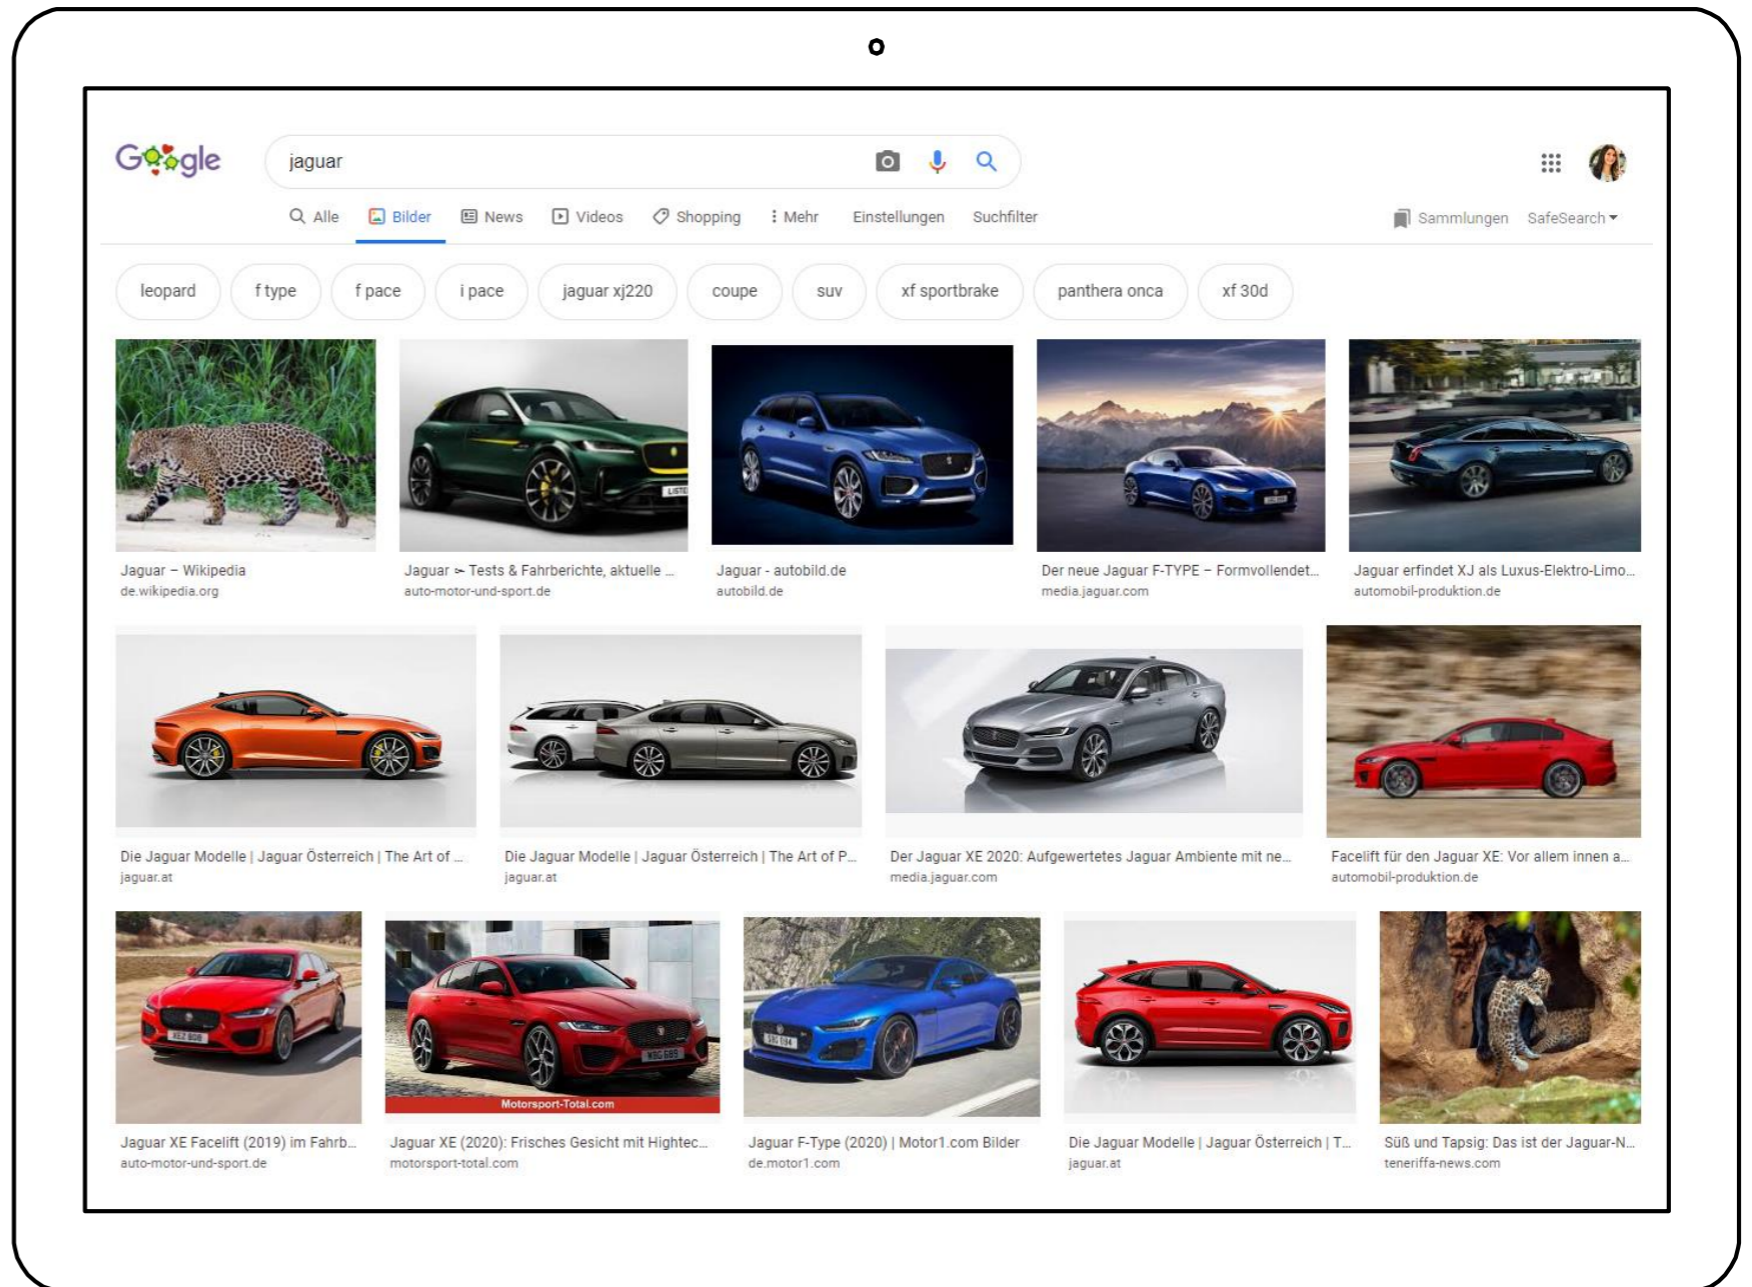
Google

jaguar

Alle Bilder News Videos Shopping Mehr Einstellungen Suchfilter Sammlungen SafeSearch

leopard f type f pace i pace jaguar xj220 coupe suv xf sportbrake panthera onca xf 30d

Jaguar – Wikipedia
de.wikipedia.org

Jaguar ➢ Tests & Fahrberichte, aktuelle ...
auto-motor-und-sport.de

Jaguar - autobild.de
autobild.de

Der neue Jaguar F-TYPE – Formvollendet...
media.jaguar.com

Jaguar erfindet XJ als Luxus-Elektro-Limo...
automobil-produktion.de

Die Jaguar Modelle | Jaguar Österreich | The Art of ...
jaguar.at

Die Jaguar Modelle | Jaguar Österreich | The Art of P...
jaguar.at

Der Jaguar XE 2020: Aufgewertetes Jaguar Ambiente mit ne...
media.jaguar.com

Facelift für den Jaguar XE: Vor allem innen a...
automobil-produktion.de

Jaguar XE Facelift (2019) im Fahrb...
auto-motor-und-sport.de

Motorsport-Total.com

Jaguar XE (2020): Frisches Gesicht mit Hightec...
motorsport-total.com

Jaguar F-Type (2020) | Motor1.com Bilder
de.motor1.com

Die Jaguar Modelle | Jaguar Österreich | T...
jaguar.at

Süß und Tapsig: Das ist der Jaguar-N...
teneriffa-news.com